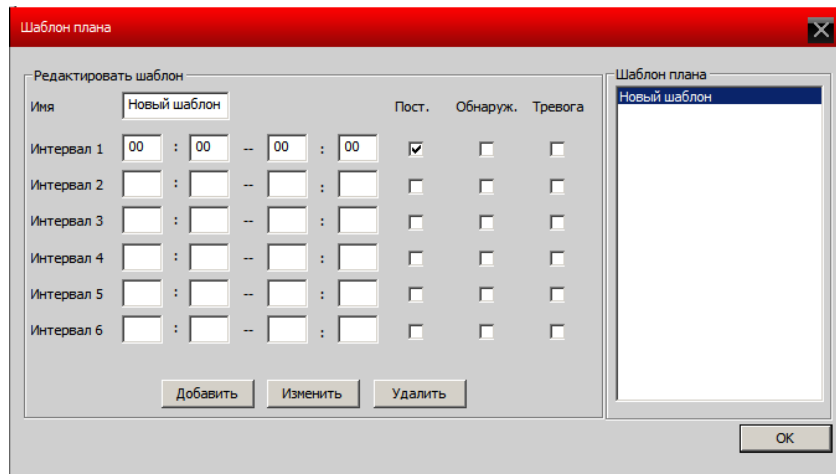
Шаблон плана

Редактировать шаблон

Имя Новый шаблон

Пост. Обнаруж. Тревога

Интервал 1 00 : 00 -- 00 : 00

Интервал 2 : -- :

Интервал 3 : -- :

Интервал 4 : -- :

Интервал 5 : -- :

Интервал 6 : -- :

Добавить Изменить Удалить

Шаблон плана

Новый шаблон

OK